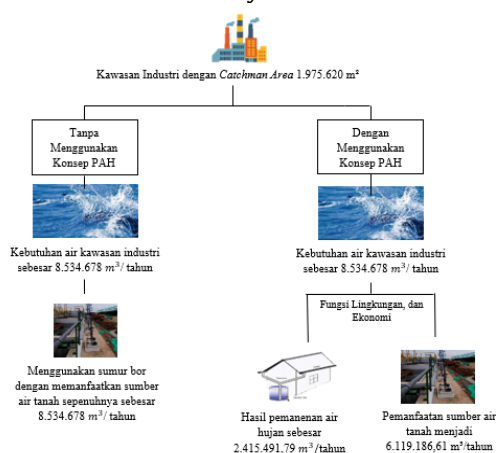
Kawasan Industri dengan *Catchman Area* 1.975.620 m²

Tanpa Menggunakan Konsep PAH

Dengan Menggunakan Konsep PAH

Kebutuhan air kawasan industri sebesar 8.534.678 $m^3$/ tahun

Kebutuhan air kawasan industri sebesar 8.534.678 $m^3$/ tahun

Fungsi Lingkungan, dan Ekonomi

Menggunakan sumur bor dengan memanfaatkan sumber air tanah sepenuhnya sebesar 8.534.678 $m^3$/ tahun

Hasil pemanenan air hujan sebesar 2.415.491.79 $m^3$/tahun

Pemanfaatan sumber air tanah menjadi 6.119.186,61 m³/tahun